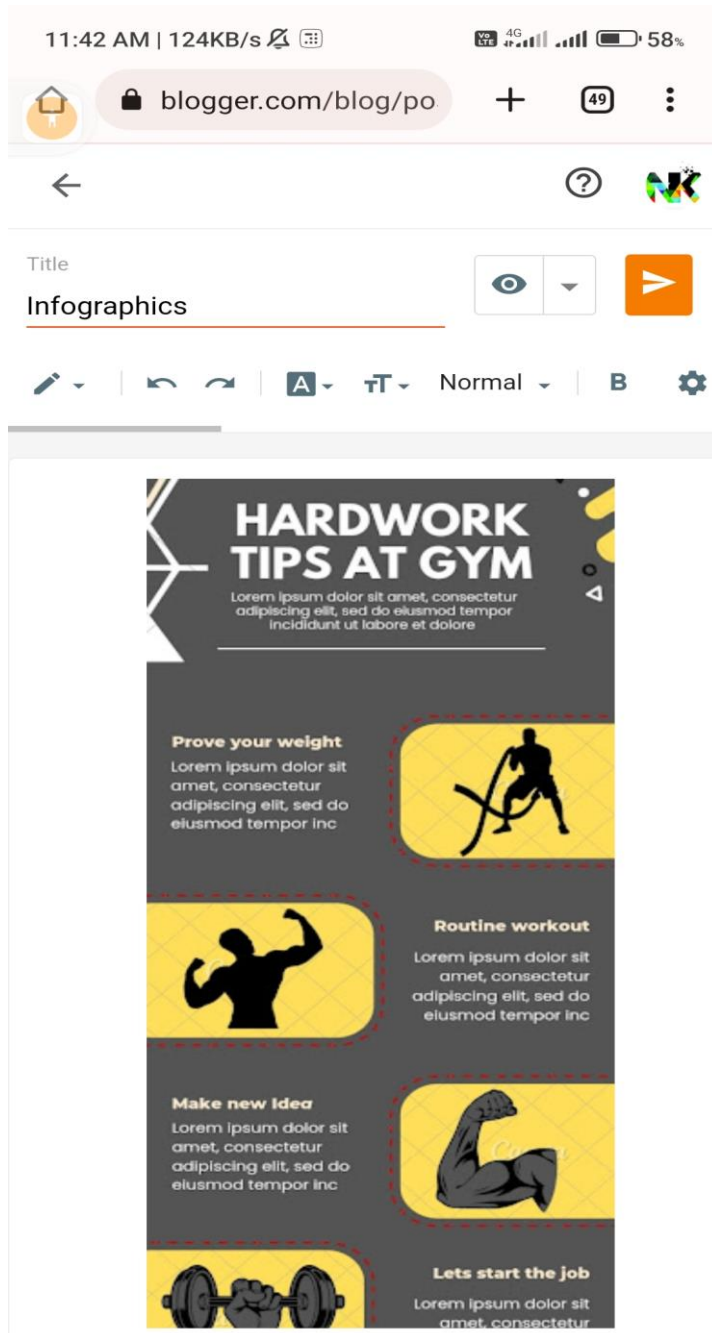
11:42 AM | 124KB/s 4G 58%

blogger.com/blog/po

49

Title

Infographics

Normal B

HARDWORK TIPS AT GYM

Lorem ipsum dolor sit amet, consectetur adipiscing elit, sed do eiusmod tempor incididunt ut labore et dolore

Prove your weight

Lorem ipsum dolor sit amet, consectetur adipiscing elit, sed do eiusmod tempor inc

Routine workout

Lorem ipsum dolor sit amet, consectetur adipiscing elit, sed do eiusmod tempor inc

Make new Idea

Lorem ipsum dolor sit amet, consectetur adipiscing elit, sed do eiusmod tempor inc

Lets start the job

Lorem ipsum dolor sit amet, consectetur